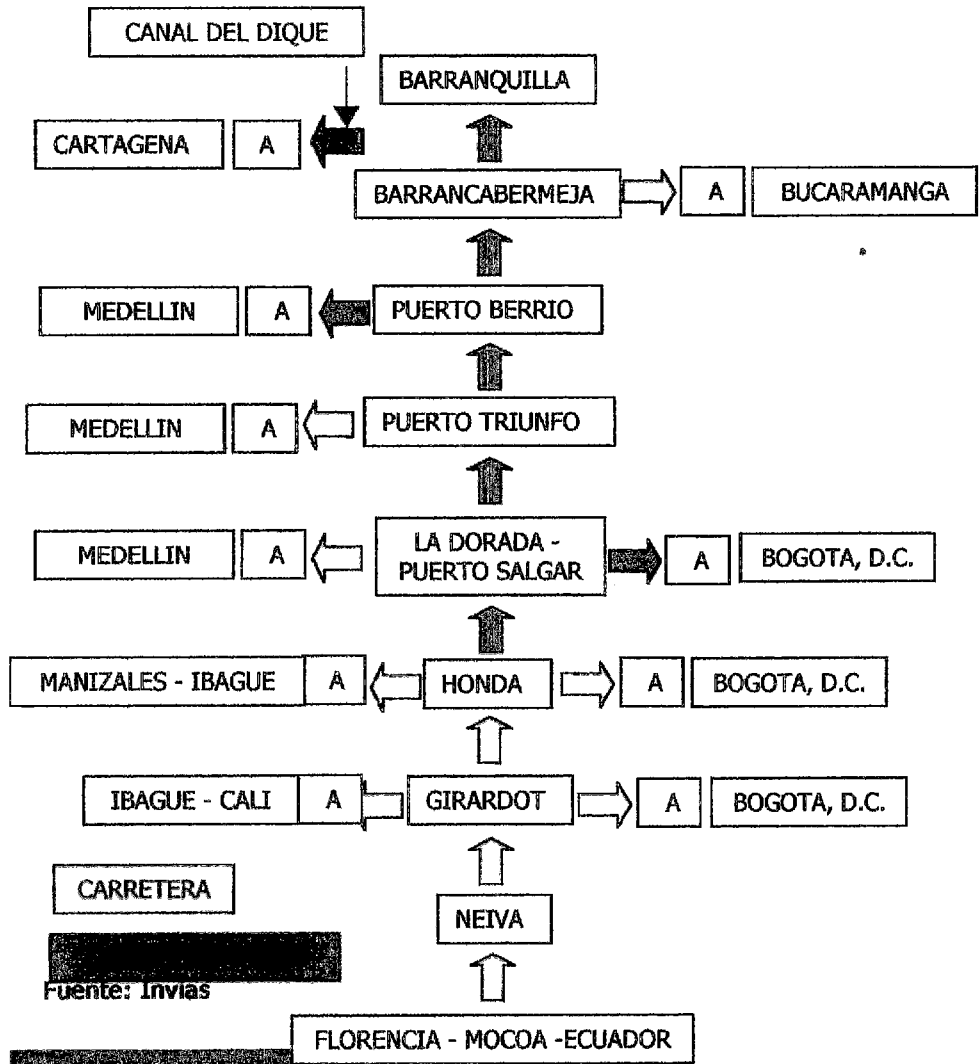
CANAL DEL DIQUE

BARRANQUILLA

CARTAGENA A

BARRANCABERMEJA A BUCARAMANGA

MEDELLIN A PUERTO BERRIO

MEDELLIN A PUERTO TRIUNFO

MEDELLIN A LA DORADA - PUERTO SALGAR A BOGOTA, D.C.

MANIZALES - IBAGUE A HONDA A BOGOTA, D.C.

IBAGUE - CALI A GIRARDOT A BOGOTA, D.C.

CARRETERA

NEIVA

Fuente: Invias

FLORENCIA - MOCOA -ECUADOR